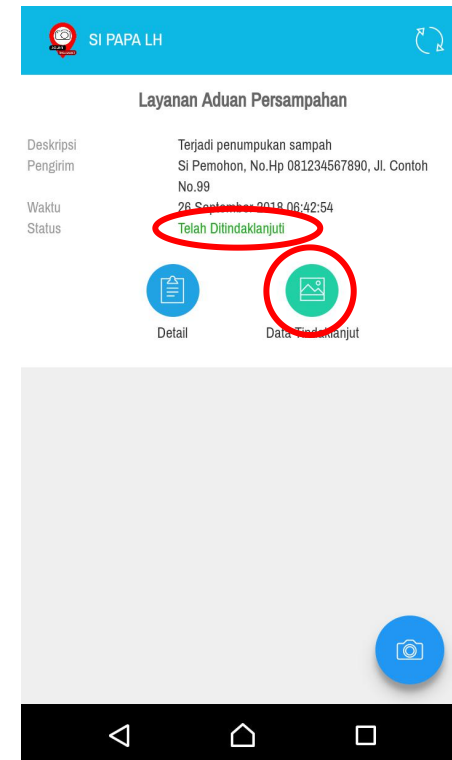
SI PAPA LH

Layanan Aduan Persampahan

Deskripsi Terjadi penumpukan sampah
Pengirim Si Pemohon, No.Hp 081234567890, Jl. Contoh No.99
Waktu 26 September 2018 06:42:54
Status Telah Ditindaklanjuti

Detail

Data Tindaklanjut